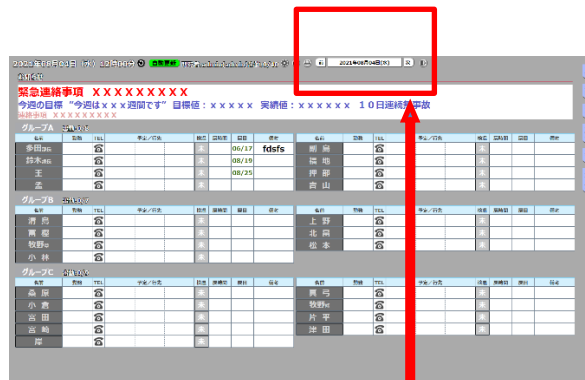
2024年08月04日 (水) 12時00分 自動更新 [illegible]

2021年08月04日(水) 次

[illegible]

緊急連絡事項 XXXXXXXXX

今週の目標 "今週はｘｘｘ週間です" 目標値：ｘｘｘｘｘ 実績値：ｘｘｘｘｘｘ 10日連続無事故

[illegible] XXXXXXXXX

グループA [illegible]

| 名前 | 勤務 | TEL | 予定／行先 | 帰宅 | 戻時刻 | 備考 | 備考 |
|---|---|---|---|---|---|---|---|
| 多田 |  | ☎ |  | 未 | 06/17 | fdsfs |  |
| 鈴木 |  | ☎ |  | 未 | 08/19 |  |  |
| 王 |  | ☎ |  | 未 | 08/25 |  |  |
| 孟 |  | ☎ |  | 未 |  |  |  |

| 名前 | 勤務 | TEL | 予定／行先 | 帰宅 | 戻時刻 | 備考 | 備考 |
|---|---|---|---|---|---|---|---|
| 新島 |  | ☎ |  | 未 |  |  |  |
| 福地 |  | ☎ |  | 未 |  |  |  |
| 押部 |  | ☎ |  | 未 |  |  |  |
| 吉山 |  | ☎ |  | 未 |  |  |  |

グループB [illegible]

| 名前 | 勤務 | TEL | 予定／行先 | 帰宅 | 戻時刻 | 備考 | 備考 |
|---|---|---|---|---|---|---|---|
| 青島 |  | ☎ |  | 未 |  |  |  |
| 黄堰 |  | ☎ |  | 未 |  |  |  |
| 牧野 |  | ☎ |  | 未 |  |  |  |
| 小林 |  | ☎ |  | 未 |  |  |  |

| 名前 | 勤務 | TEL | 予定／行先 | 帰宅 | 戻時刻 | 備考 | 備考 |
|---|---|---|---|---|---|---|---|
| 上野 |  | ☎ |  | 未 |  |  |  |
| 北島 |  | ☎ |  | 未 |  |  |  |
| 松本 |  | ☎ |  | 未 |  |  |  |

グループC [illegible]

| 名前 | 勤務 | TEL | 予定／行先 | 帰宅 | 戻時刻 | 備考 | 備考 |
|---|---|---|---|---|---|---|---|
| 森原 |  | ☎ |  | 未 |  |  |  |
| 小倉 |  | ☎ |  | 未 |  |  |  |
| 宮田 |  | ☎ |  | 未 |  |  |  |
| 宮崎 |  | ☎ |  | 未 |  |  |  |
| 岸 |  | ☎ |  | 未 |  |  |  |

| 名前 | 勤務 | TEL | 予定／行先 | 帰宅 | 戻時刻 | 備考 | 備考 |
|---|---|---|---|---|---|---|---|
| 興弓 |  | ☎ |  | 未 |  |  |  |
| 牧野 |  | ☎ |  | 未 |  |  |  |
| 片平 |  | ☎ |  | 未 |  |  |  |
| 津田 |  | ☎ |  | 未 |  |  |  |